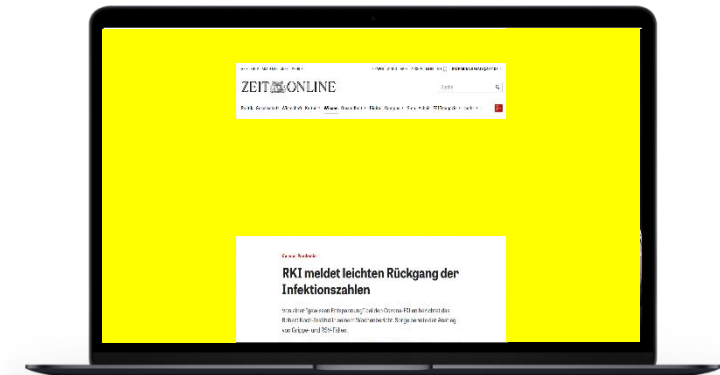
ZEIT ONLINE

Suche

Politik Gesellschaft Wirtschaft Kultur Wissen Gesundheit Digital Campus Zeit Arbeit ZEITmagazin mehr

Corona-Pandemie

RKI meldet leichten Rückgang der Infektionszahlen

Von einer "gewissen Entspannung" bei den Corona-Fällen berichtet das Robert Koch-Institut in seinem Wochenbericht. Sorge bereitet der Anstieg von Grippe- und RSV-Fällen.